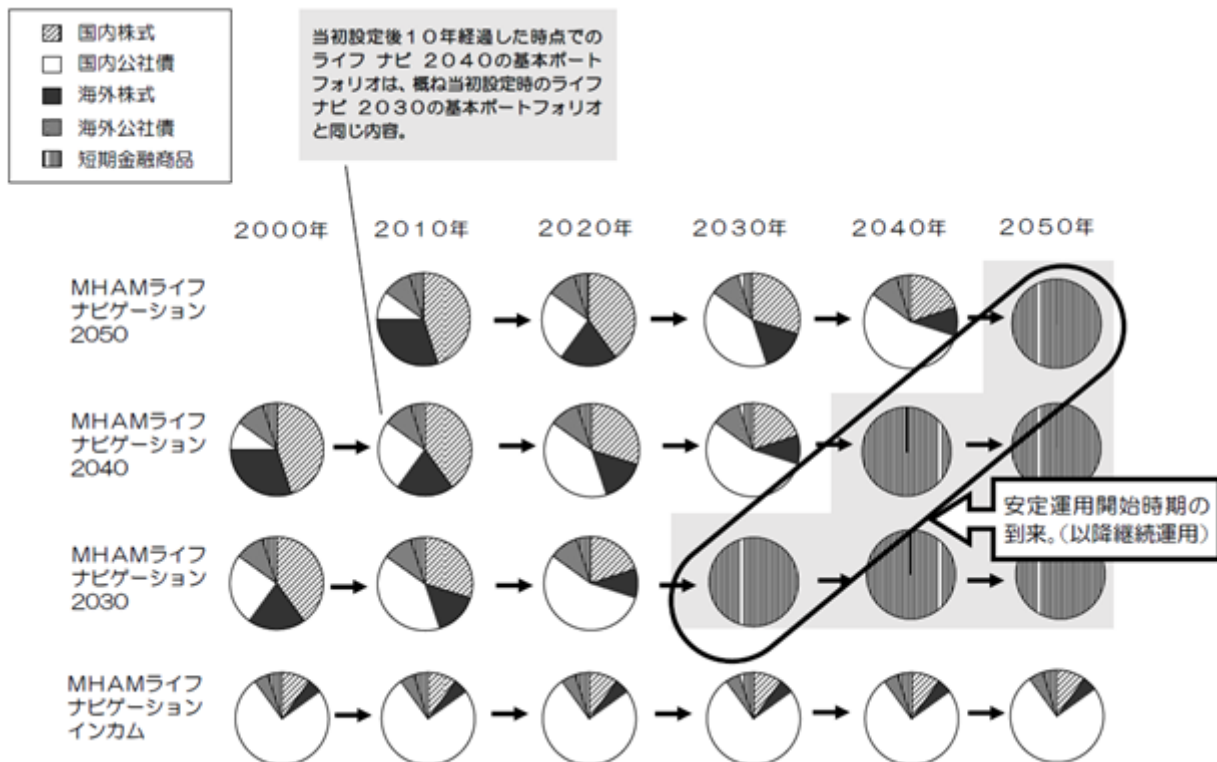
国内株式
国内公社債
海外株式
海外公社債
短期金融商品

当初設定後10年経過した時点でのライフ ナビ 2040の基本ポートフォリオは、概ね当初設定時のライフ ナビ 2030の基本ポートフォリオと同じ内容。

2000年 2010年 2020年 2030年 2040年 2050年

MHAMライフナビゲーション2050

MHAMライフナビゲーション2040

安定運用開始時期の到来。(以降継続運用)

MHAMライフナビゲーション2030

MHAMライフナビゲーションインカム